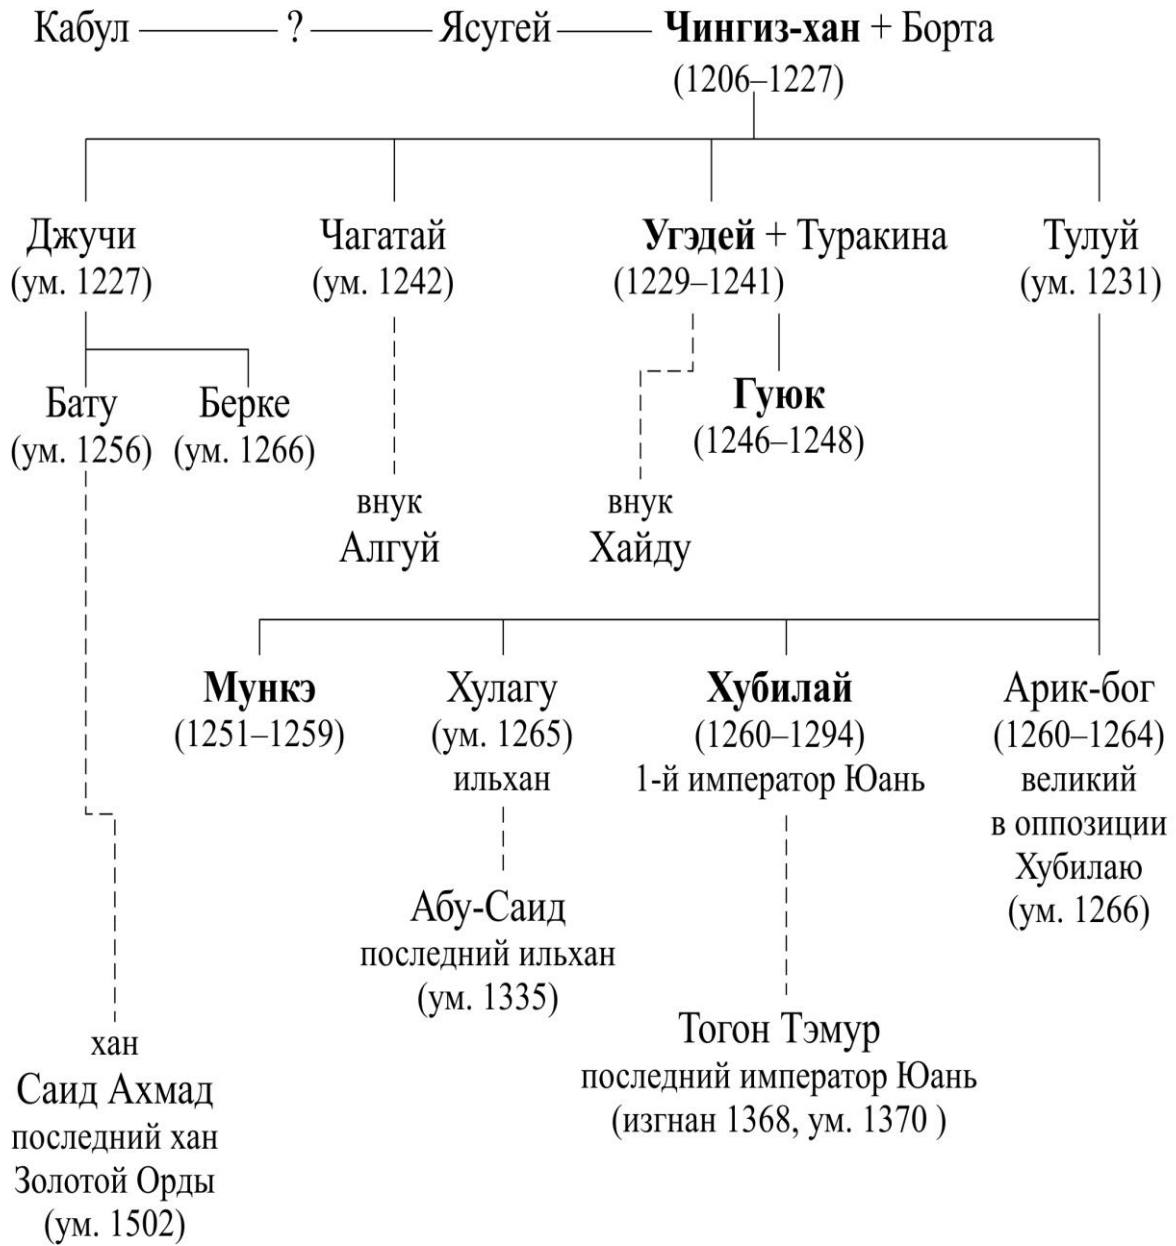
Кабул ? Ясугей **Чингиз-хан** + Борта
(1206–1227)

Джучи
(ум. 1227)

Чагатай
(ум. 1242)

**Угэдей** + Туракина
(1229–1241)

Тулуй
(ум. 1231)

Бату
(ум. 1256)

Берке
(ум. 1266)

**Гуюк**
(1246–1248)

внук
Алгуй

внук
Хайду

**Мункэ**
(1251–1259)

Хулагу
(ум. 1265)
ильхан

**Хубилай**
(1260–1294)
1-й император Юань

Арик-бог
(1260–1264)
великий
в оппозиции
Хубилаю
(ум. 1266)

Абу-Саид
последний ильхан
(ум. 1335)

Тогон Тэмур
последний император Юань
(изгнан 1368, ум. 1370 )

хан
Саид Ахмад
последний хан
Золотой Орды
(ум. 1502)